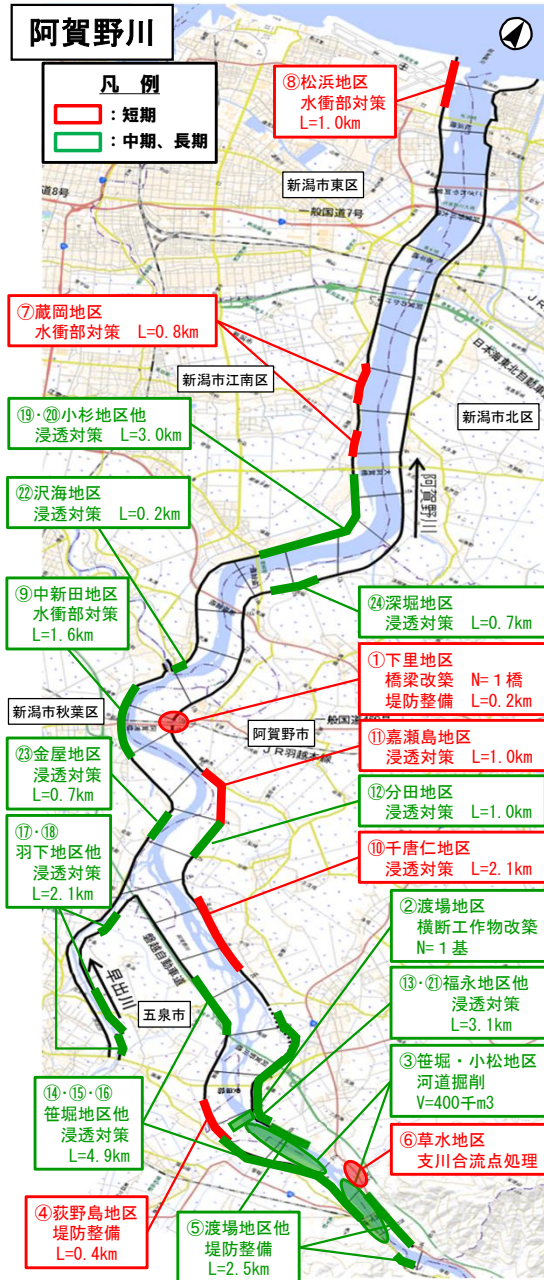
阿賀野川

凡例
：短期
：中期、長期

⑧松浜地区
水衝部対策
L=1.0km

新潟市東区

⑦蔵岡地区
水衝部対策　L=0.8km

新潟市江南区

新潟市北区

⑲・⑳小杉地区他
浸透対策　L=3.0km

阿賀野川

㉒沢海地区
浸透対策　L=0.2km

⑨中新田地区
水衝部対策
L=1.6km

㉔深堀地区
浸透対策　L=0.7km

①下里地区
橋梁改築　N=１橋
堤防整備　L=0.2km

新潟市秋葉区

阿賀野市

⑪嘉瀬島地区
浸透対策　L=1.0km

㉓金屋地区
浸透対策
L=0.7km

⑫分田地区
浸透対策　L=1.0km

⑰・⑱
羽下地区他
浸透対策
L=2.1km

⑩千唐仁地区
浸透対策　L=2.1km

②渡場地区
横断工作物改築
N=１基

早出川

五泉市

⑬・㉑福永地区他
浸透対策
L=3.1km

③笹堀・小松地区
河道掘削
V=400千m3

⑭・⑮・⑯
笹堀地区他
浸透対策
L=4.9km

⑥草水地区
支川合流点処理

④荻野島地区
堤防整備
L=0.4km

⑤渡場地区他
堤防整備
L=2.5km